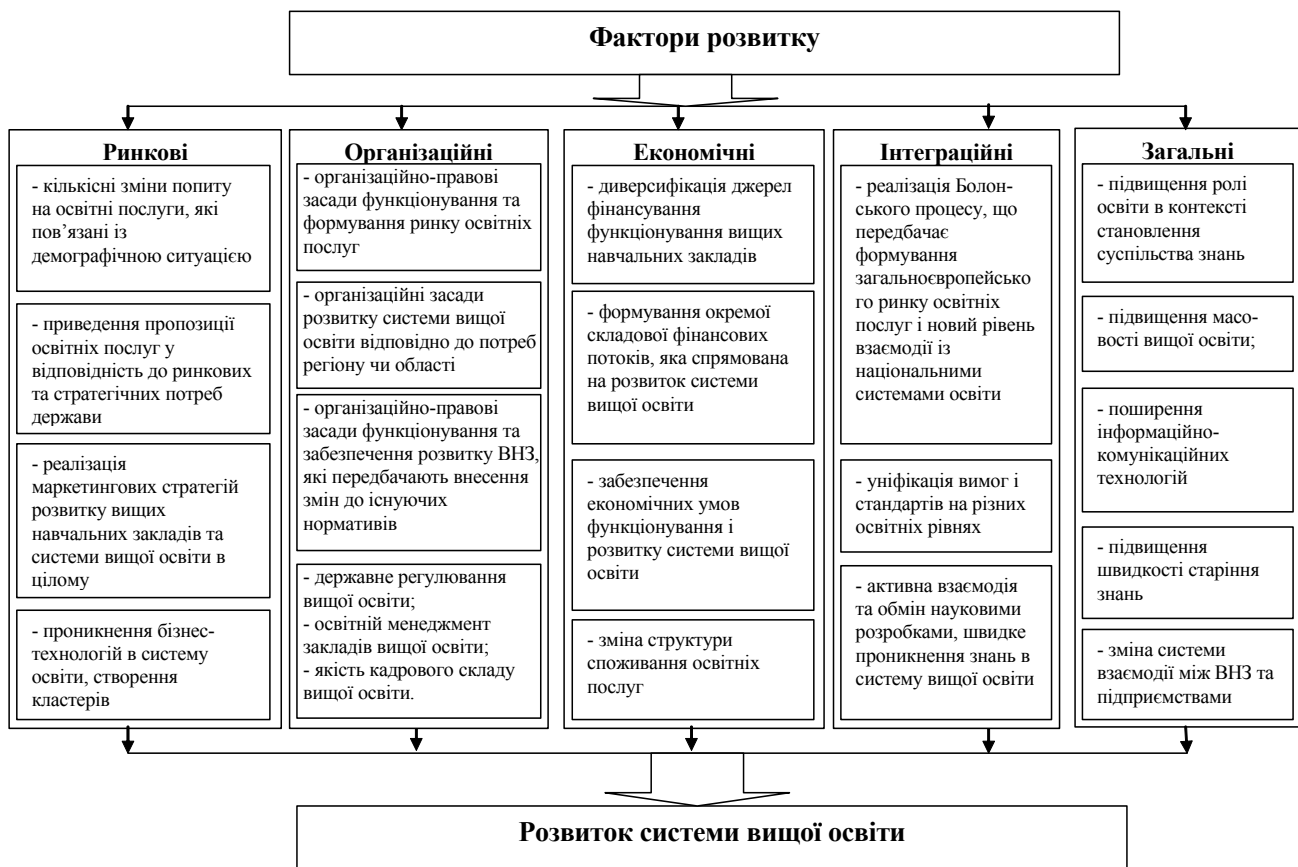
Фактори розвитку

Ринкові

- кількісні зміни попиту на освітні послуги, які пов'язані із демографічною ситуацією

- приведення пропозиції освітніх послуг у відповідність до ринкових та стратегічних потреб держави

- реалізація маркетингових стратегій розвитку вищих навчальних закладів та системи вищої освіти в цілому

- проникнення бізнес-технологій в систему освіти, створення кластерів

Організаційні

- організаційно-правові засади функціонування та формування ринку освітніх послуг

- організаційні засади розвитку системи вищої освіти відповідно до потреб регіону чи області

- організаційно-правові засади функціонування та забезпечення розвитку ВНЗ, які передбачають внесення змін до існуючих нормативів

- державне регулювання вищої освіти;
- освітній менеджмент закладів вищої освіти;
- якість кадрового складу вищої освіти.

Економічні

- диверсифікація джерел фінансування функціонування вищих навчальних закладів

- формування окремої складової фінансових потоків, яка спрямована на розвиток системи вищої освіти

- забезпечення економічних умов функціонування і розвитку системи вищої освіти

- зміна структури споживання освітніх послуг

Інтеграційні

- реалізація Болонського процесу, що передбачає формування загальноєвропейсько го ринку освітніх послуг і новий рівень взаємодії із національними системами освіти

- уніфікація вимог і стандартів на різних освітніх рівнях

- активна взаємодія та обмін науковими розробками, швидке проникнення знань в систему вищої освіти

Загальні

- підвищення ролі освіти в контексті становлення суспільства знань

- підвищення масовості вищої освіти;

- поширення інформаційно-комунікаційних технологій

- підвищення швидкості старіння знань

- зміна системи взаємодії між ВНЗ та підприємствами

Розвиток системи вищої освіти